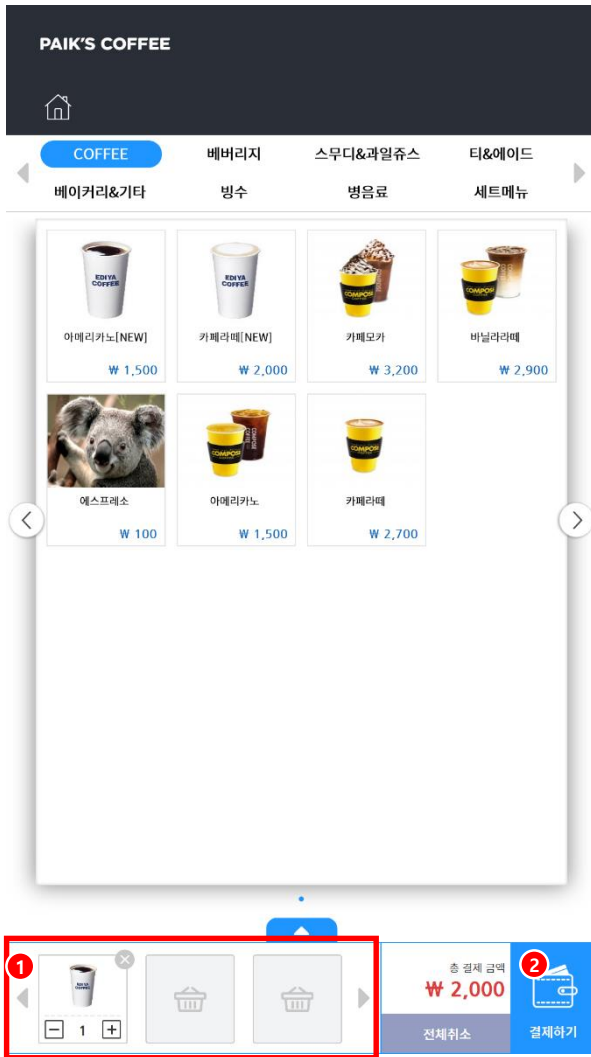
PAIK'S COFFEE

COFFEE
베버리지
스무디&과일쥬스
티&에이드
베이커리&기타
빙수
병음료
세트메뉴

EDIYA COFFEE
아메리카노[NEW]
₩ 1,500

EDIYA COFFEE
카페라떼[NEW]
₩ 2,000

COMPOSE
카페모카
₩ 3,200

바닐라라떼
₩ 2,900

에스프레소
₩ 100

아메리카노
₩ 1,500

카페라떼
₩ 2,700

1
EDIYA COFFEE
1

총 결제 금액
₩ 2,000
전체취소

2
결제하기